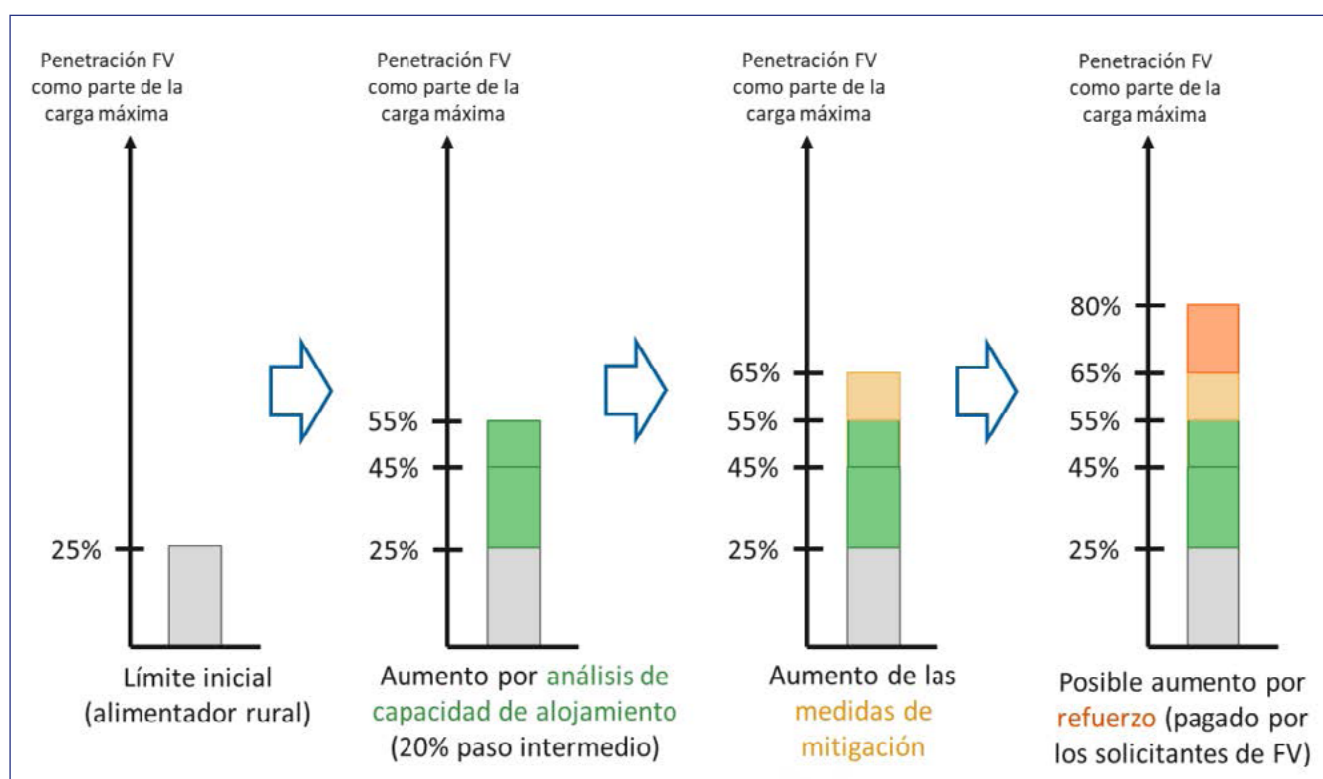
Penetración FV como parte de la carga máxima

25%

Límite inicial (alimentador rural)

Penetración FV como parte de la carga máxima

55%
45%
25%

Aumento por análisis de capacidad de alojamiento (20% paso intermedio)

Penetración FV como parte de la carga máxima

65%
55%
45%
25%

Aumento de las medidas de mitigación

Penetración FV como parte de la carga máxima

80%
65%
55%
45%
25%

Posible aumento por refuerzo (pagado por los solicitantes de FV)